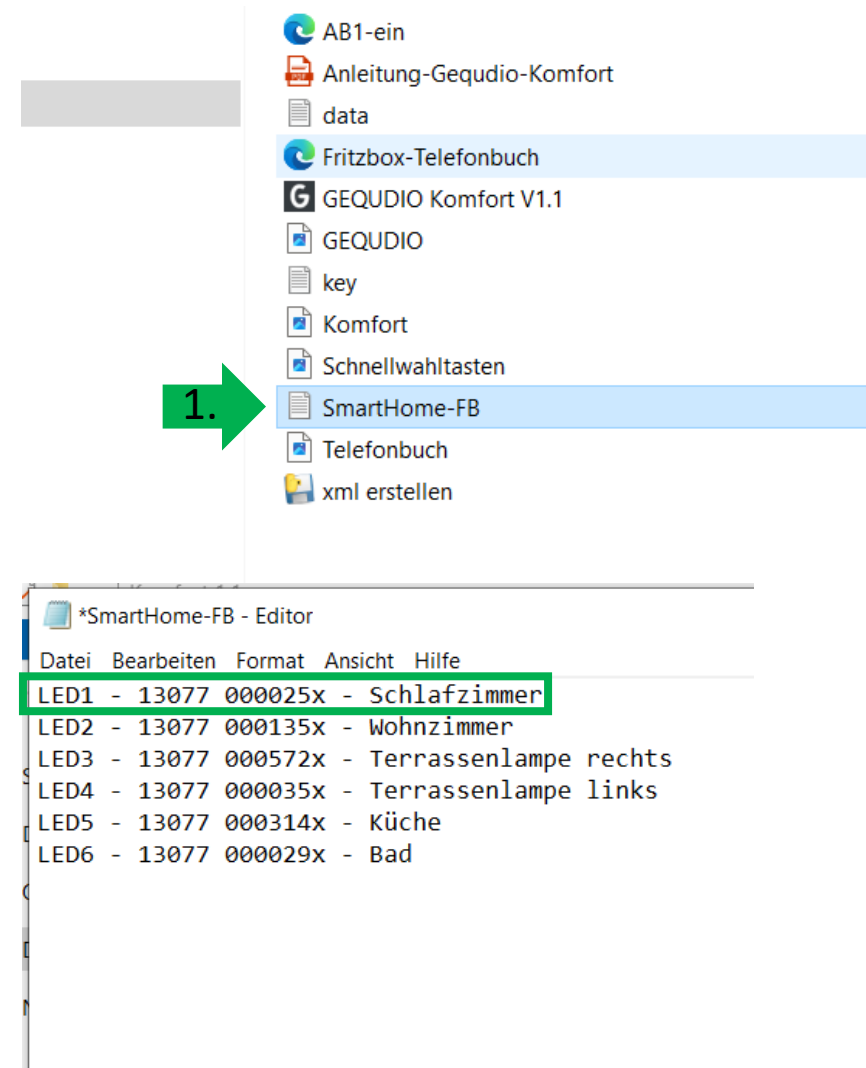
AB1-ein
Anleitung-Gequdio-Komfort
data
Fritzbox-Telefonbuch
GEQUDIO Komfort V1.1
GEQUDIO
key
Komfort
Schnellwahltasten
1.
SmartHome-FB
Telefonbuch
xml erstellen

*SmartHome-FB - Editor
Datei Bearbeiten Format Ansicht Hilfe
LED1 - 13077 000025x - Schlafzimmer
LED2 - 13077 000135x - Wohnzimmer
LED3 - 13077 000572x - Terrassenlampe rechts
LED4 - 13077 000035x - Terrassenlampe links
LED5 - 13077 000314x - Küche
LED6 - 13077 000029x - Bad